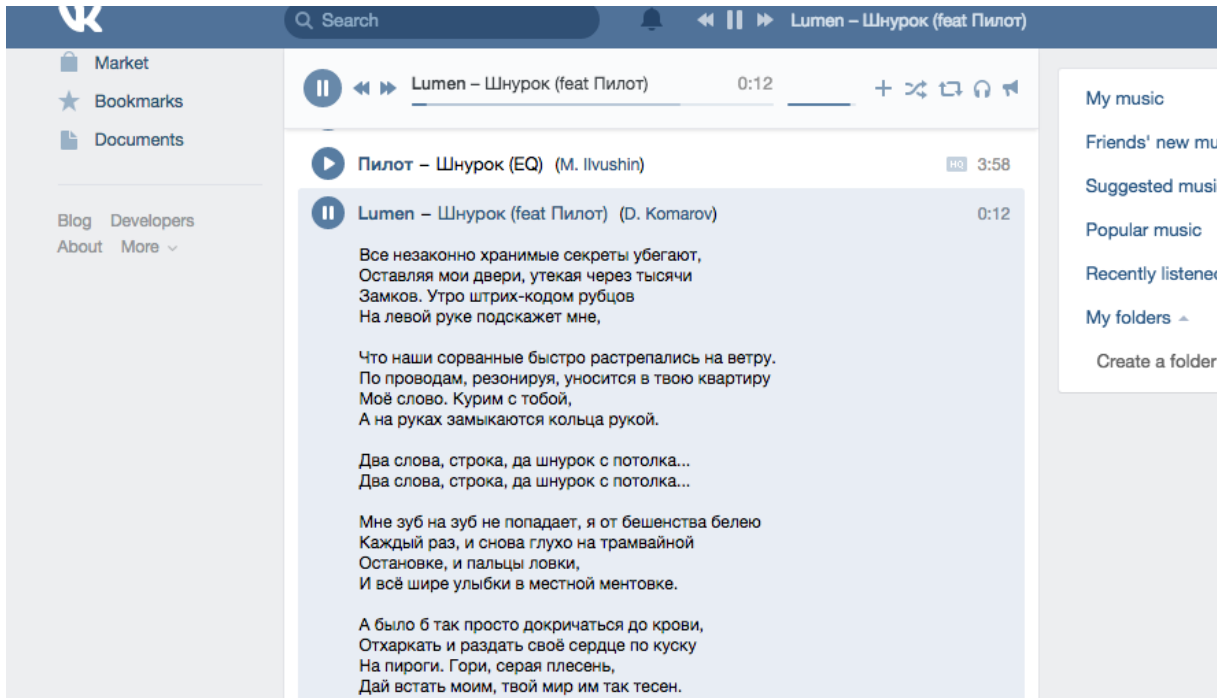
Search

Lumen – Шнурок (feat Пилот)

Market
Bookmarks
Documents

Blog Developers
About More

Lumen – Шнурок (feat Пилот) 0:12

Пилот – Шнурок (EQ) (M. Ilvushin) HQ 3:58

Lumen – Шнурок (feat Пилот) (D. Komarov) 0:12

Все незаконно хранимые секреты убегают,
Оставляя мои двери, утекая через тысячи
Замков. Утро штрих-кодом рубцов
На левой руке подскажет мне,

Что наши сорванные быстро растрепались на ветру.
По проводам, резонируя, уносится в твою квартиру
Моё слово. Курим с тобой,
А на руках замыкаются кольца рукой.

Два слова, строка, да шнурок с потолка...
Два слова, строка, да шнурок с потолка...

Мне зуб на зуб не попадает, я от бешенства белею
Каждый раз, и снова глухо на трамвайной
Остановке, и пальцы ловки,
И всё шире улыбки в местной ментовке.

А было б так просто докричаться до крови,
Отхаркать и раздать своё сердце по куску
На пироги. Гори, серая плесень,
Дай встать моим, твой мир им так тесен.

My music
Friends' new mu
Suggested musi
Popular music
Recently listene
My folders
Create a folder